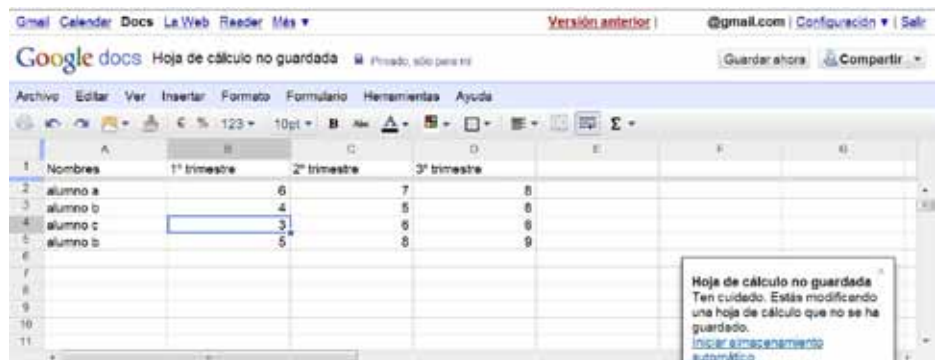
Gmail Calendar Docs La Web Reader Más ▾ Versión anterior | @gmail.com | Configuración ▾ | Salir

Google docs Hoja de cálculo no guardada Privado, sólo para mí Guardar ahora Compartir ▾

Archivo Editar Ver Insertar Formato Formulario Herramientas Ayuda

€ % 123 ▾ 10pt ▾ B Abc A ▾ Σ ▾

| | A | B | C | D | E | F | G |
|---|---|---|---|---|---|---|---|
| 1 | Nombres | 1° trimestre | 2° trimestre | 3° trimestre | | | |
| 2 | alumno a | 6 | 7 | 8 | | | |
| 3 | alumno b | 4 | 5 | 6 | | | |
| 4 | alumno c | 3 | 6 | 6 | | | |
| 5 | alumno b | 5 | 8 | 9 | | | |
| 6 | | | | | | | |
| 7 | | | | | | | |
| 8 | | | | | | | |
| 9 | | | | | | | |
| 10 | | | | | | | |
| 11 | | | | | | | |

Hoja de cálculo no guardada
Ten cuidado. Estás modificando una hoja de cálculo que no se ha guardado.
Iniciar almacenamiento automático